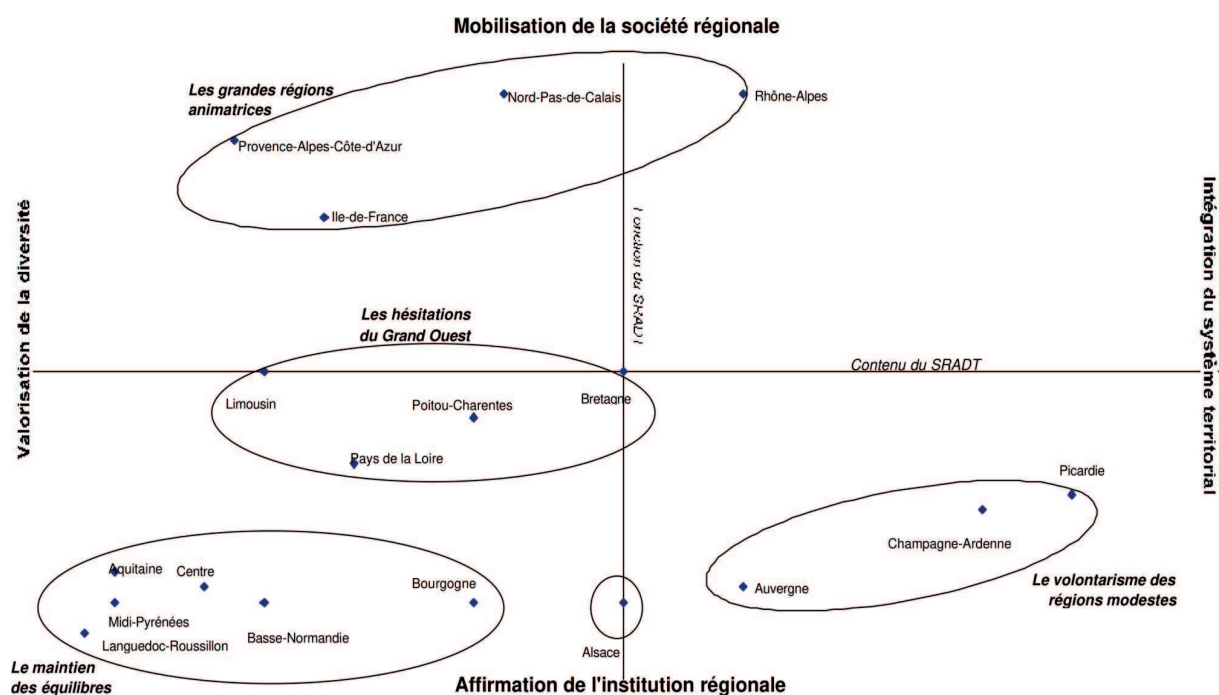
Mobilisation de la société régionale

Valorisation de la diversité

Intégration du système territorial

Affirmation de l'institution régionale

Les grandes régions animatrices

Nord-Pas-de-Calais

Rhône-Alpes

Provence-Alpes-Côte-d'Azur

Ile-de-France

Fonction du SRADT

Les hésitations du Grand Ouest

Contenu du SRADT

Limousin

Poitou-Charentes

Bretagne

Pays de la Loire

Picardie

Champagne-Ardenne

Auvergne

Le volontarisme des régions modestes

Aquitaine

Centre

Bourgogne

Midi-Pyrénées

Languedoc-Roussillon

Basse-Normandie

Alsace

Le maintien des équilibres